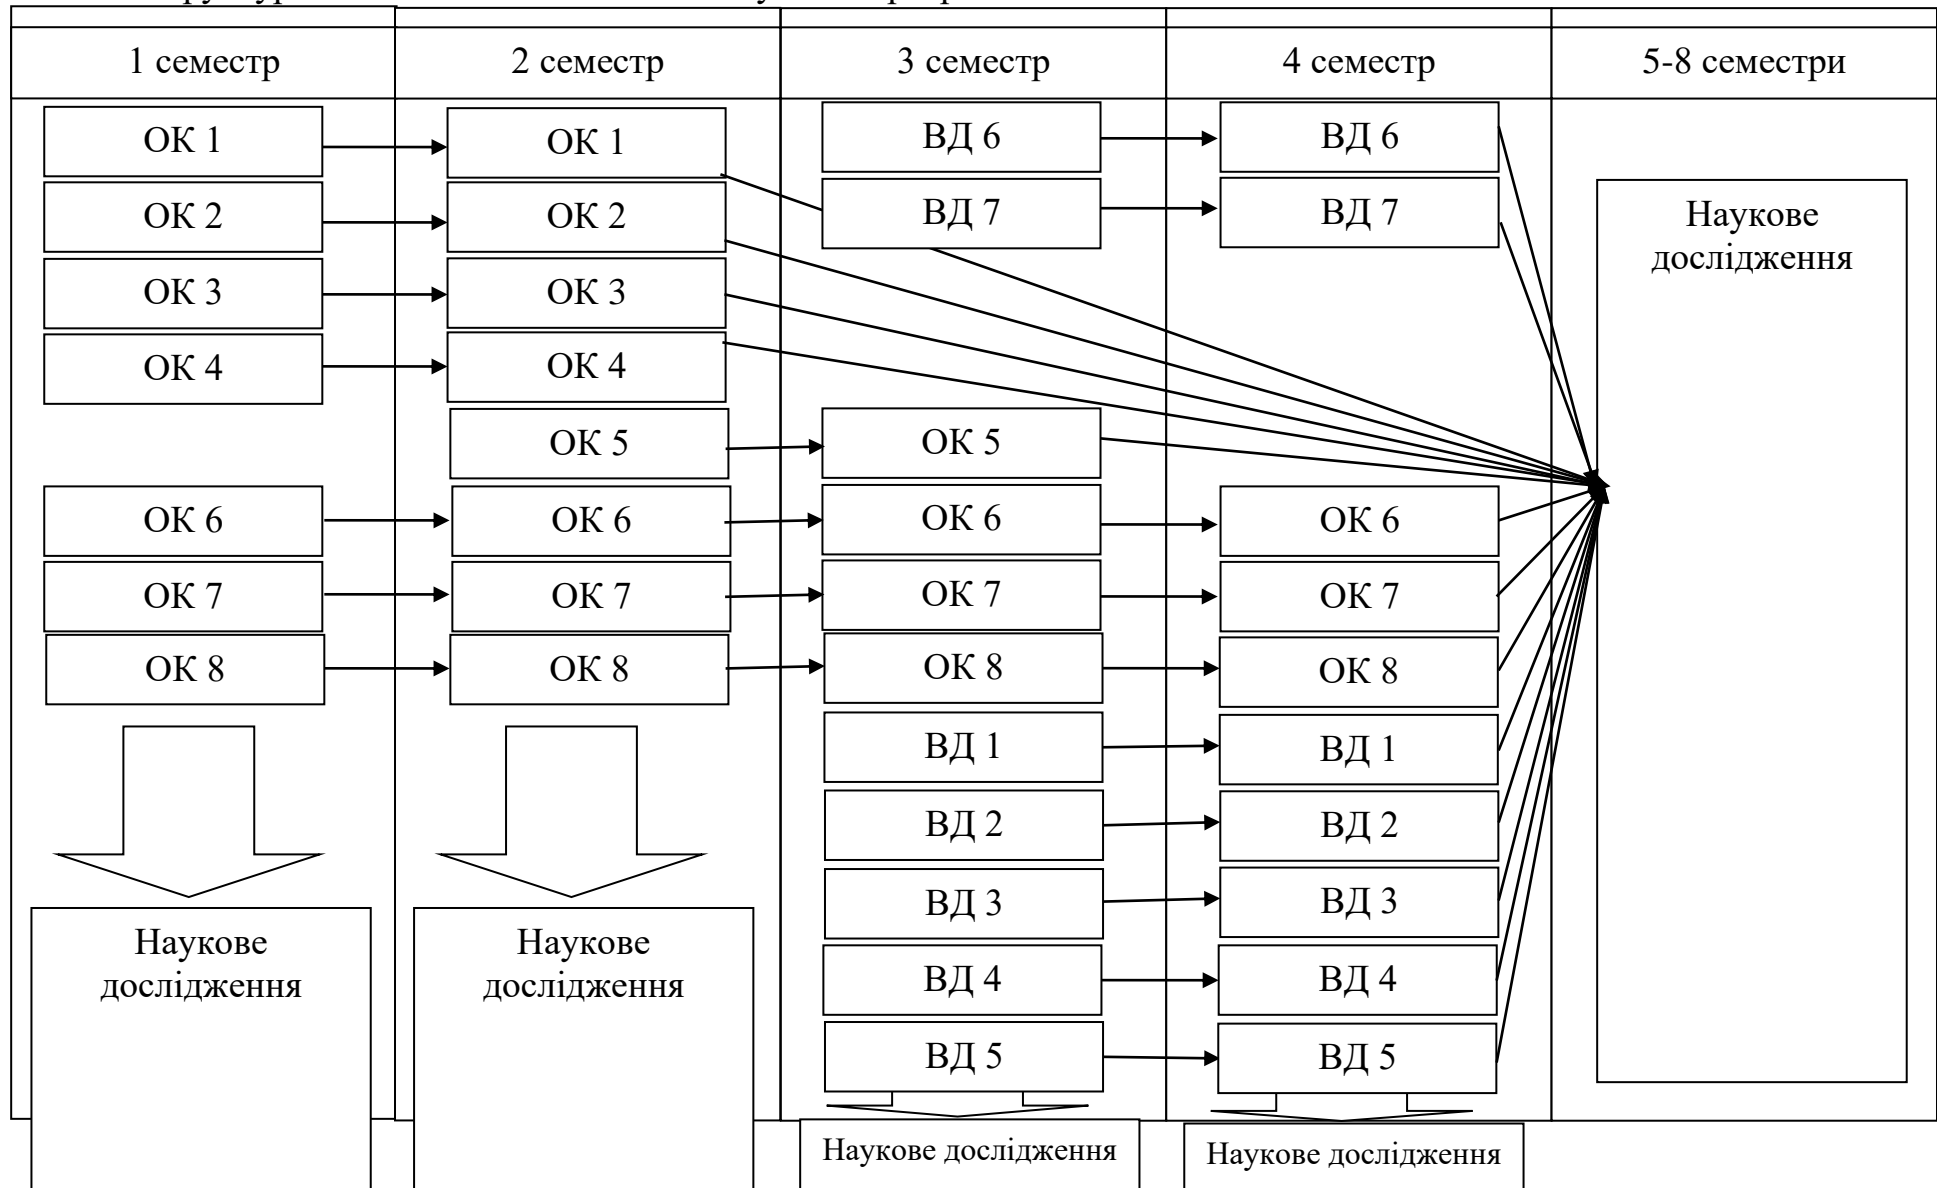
1 семестр

ОК 1

ОК 2

ОК 3

ОК 4

ОК 6

ОК 7

ОК 8

Наукове дослідження

2 семестр

ОК 1

ОК 2

ОК 3

ОК 4

ОК 5

ОК 6

ОК 7

ОК 8

Наукове дослідження

3 семестр

ВД 6

ВД 7

ОК 5

ОК 6

ОК 7

ОК 8

ВД 1

ВД 2

ВД 3

ВД 4

ВД 5

Наукове дослідження

4 семестр

ВД 6

ВД 7

ОК 6

ОК 7

ОК 8

ВД 1

ВД 2

ВД 3

ВД 4

ВД 5

Наукове дослідження

5-8 семестри

Наукове дослідження